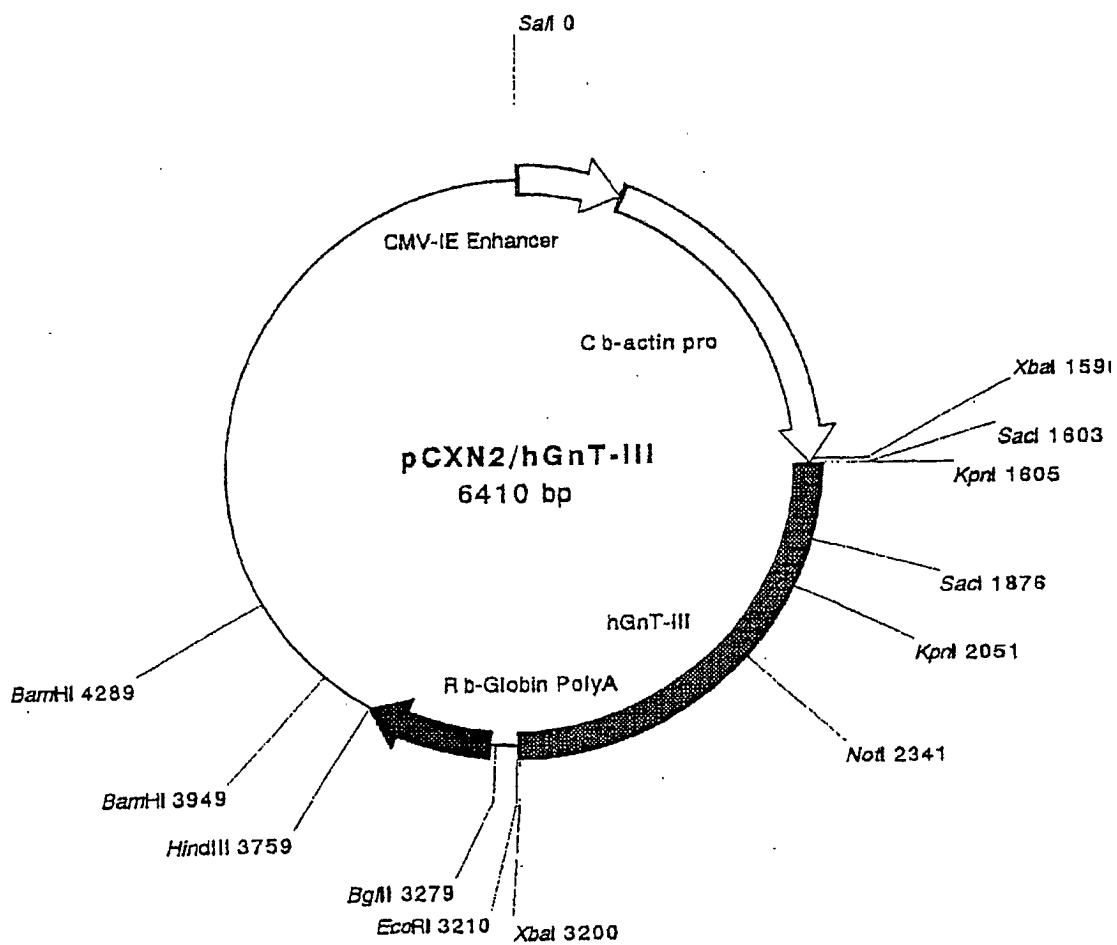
SalI 0

CMV-IE Enhancer

C b-actin pro

XbaI 159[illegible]

SacI 1603

KpnI 1605

pCXN2/hGnT-III
6410 bp

SacI 1876

hGnT-III

KpnI 2051

BamHI 4289

R b-Globin PolyA

NotI 2341

BamHI 3949

HindIII 3759

BglII 3279

EcoRI 3210

XbaI 3200